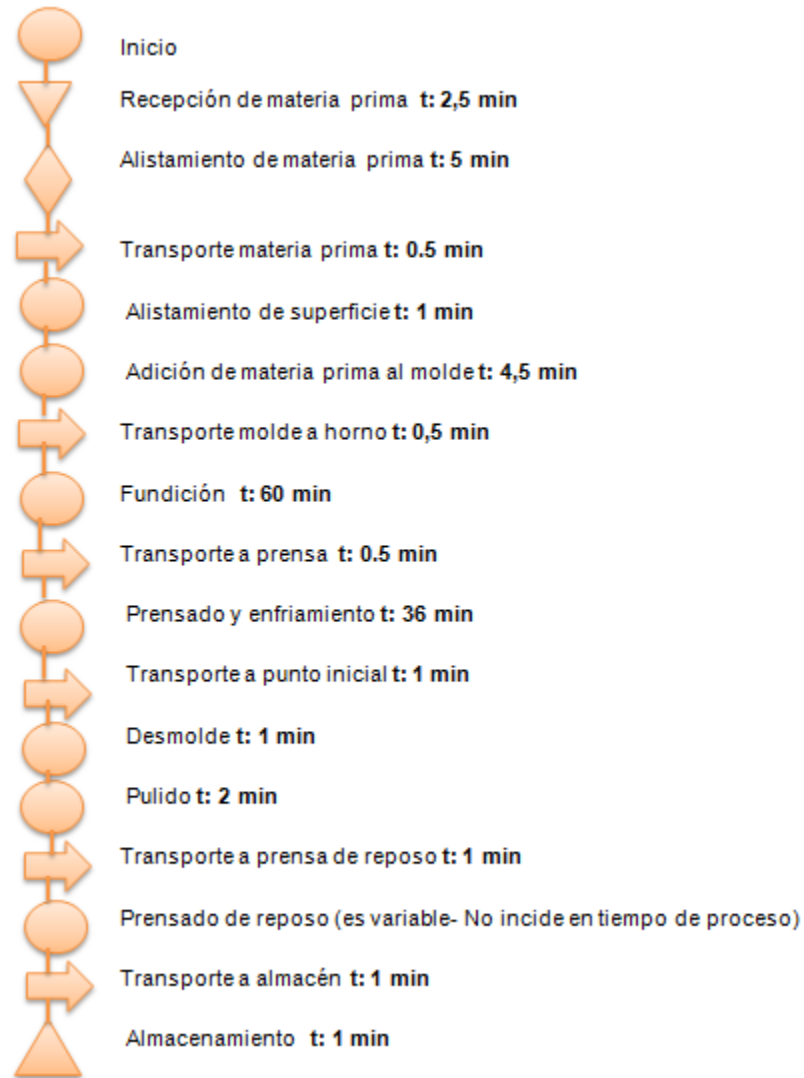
Inicio

Recepción de materia prima **t: 2,5 min**

Alistamiento de materia prima **t: 5 min**

Transporte materia prima **t: 0.5 min**

Alistamiento de superficie **t: 1 min**

Adición de materia prima al molde **t: 4,5 min**

Transporte molde a horno **t: 0,5 min**

Fundición **t: 60 min**

Transporte a prensa **t: 0.5 min**

Prensado y enfriamiento **t: 36 min**

Transporte a punto inicial **t: 1 min**

Desmolde **t: 1 min**

Pulido **t: 2 min**

Transporte a prensa de reposo **t: 1 min**

Prensado de reposo (es variable- No incide en tiempo de proceso)

Transporte a almacén **t: 1 min**

Almacenamiento **t: 1 min**